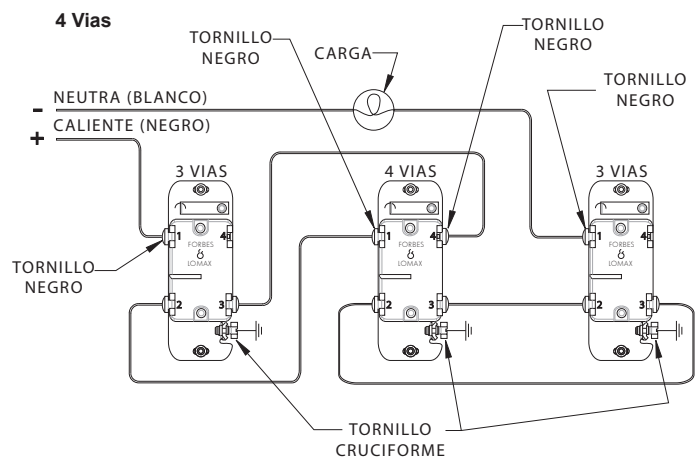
4 Vias

TORNILLO NEGRO

CARGA

TORNILLO NEGRO

TORNILLO NEGRO

-
NEUTRA (BLANCO)

+
CALIENTE (NEGRO)

3 VIAS

4 VIAS

3 VIAS

1

4

FORBES & LOMAX

2

3

1

4

FORBES & LOMAX

2

3

1

4

FORBES & LOMAX

2

3

TORNILLO NEGRO

TORNILLO CRUCIFORME